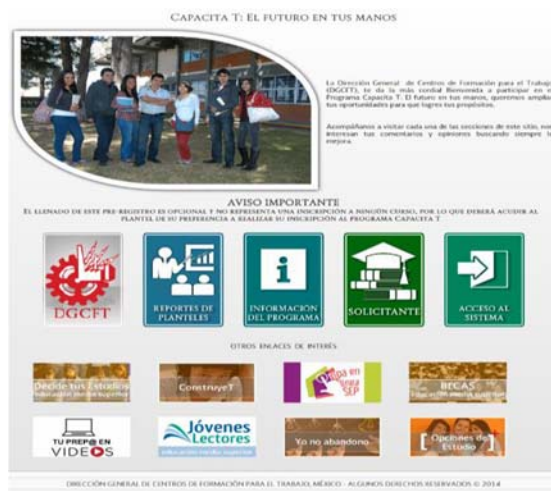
CAPACITA T: EL FUTURO EN TUS MANOS

La Dirección General de Centros de Formación para el Trabajo (DGCFT), te da la más cordial Bienvenida a participar en el Programa Capacita T. El futuro en tus manos, queremos ampliar tus oportunidades para que logres tus propósitos.

Acompáñanos a visitar cada una de las secciones de este sitio, nos interesan tus comentarios y opiniones buscando siempre tu mejora.

AVISO IMPORTANTE

EL LLENADO DE ESTE PRE-REGISTRO ES OPCIONAL Y NO REPRESENTA UNA INSCRIPCIÓN A NINGÚN CURSO, POR LO QUE DEBERÁ ACUDIR AL PLANTEL DE SU PREFERENCIA A REALIZAR SU INSCRIPCIÓN AL PROGRAMA CAPACITA T

DGCFT

REPORTES DE PLANTELES

INFORMACIÓN DEL PROGRAMA

SOLICITANTE

ACCESO AL SISTEMA

OTROS ENLACES DE INTERÉS

Decide tus Estudios

ConstruyeT

Prepa en línea SEP

BECAS

TU PREP@ EN VIDEOS

Jóvenes Lectores

Yo no abandono

Opciones de Estudio

DIRECCIÓN GENERAL DE CENTROS DE FORMACIÓN PARA EL TRABAJO, MÉXICO - ALGUNOS DERECHOS RESERVADOS © 2014